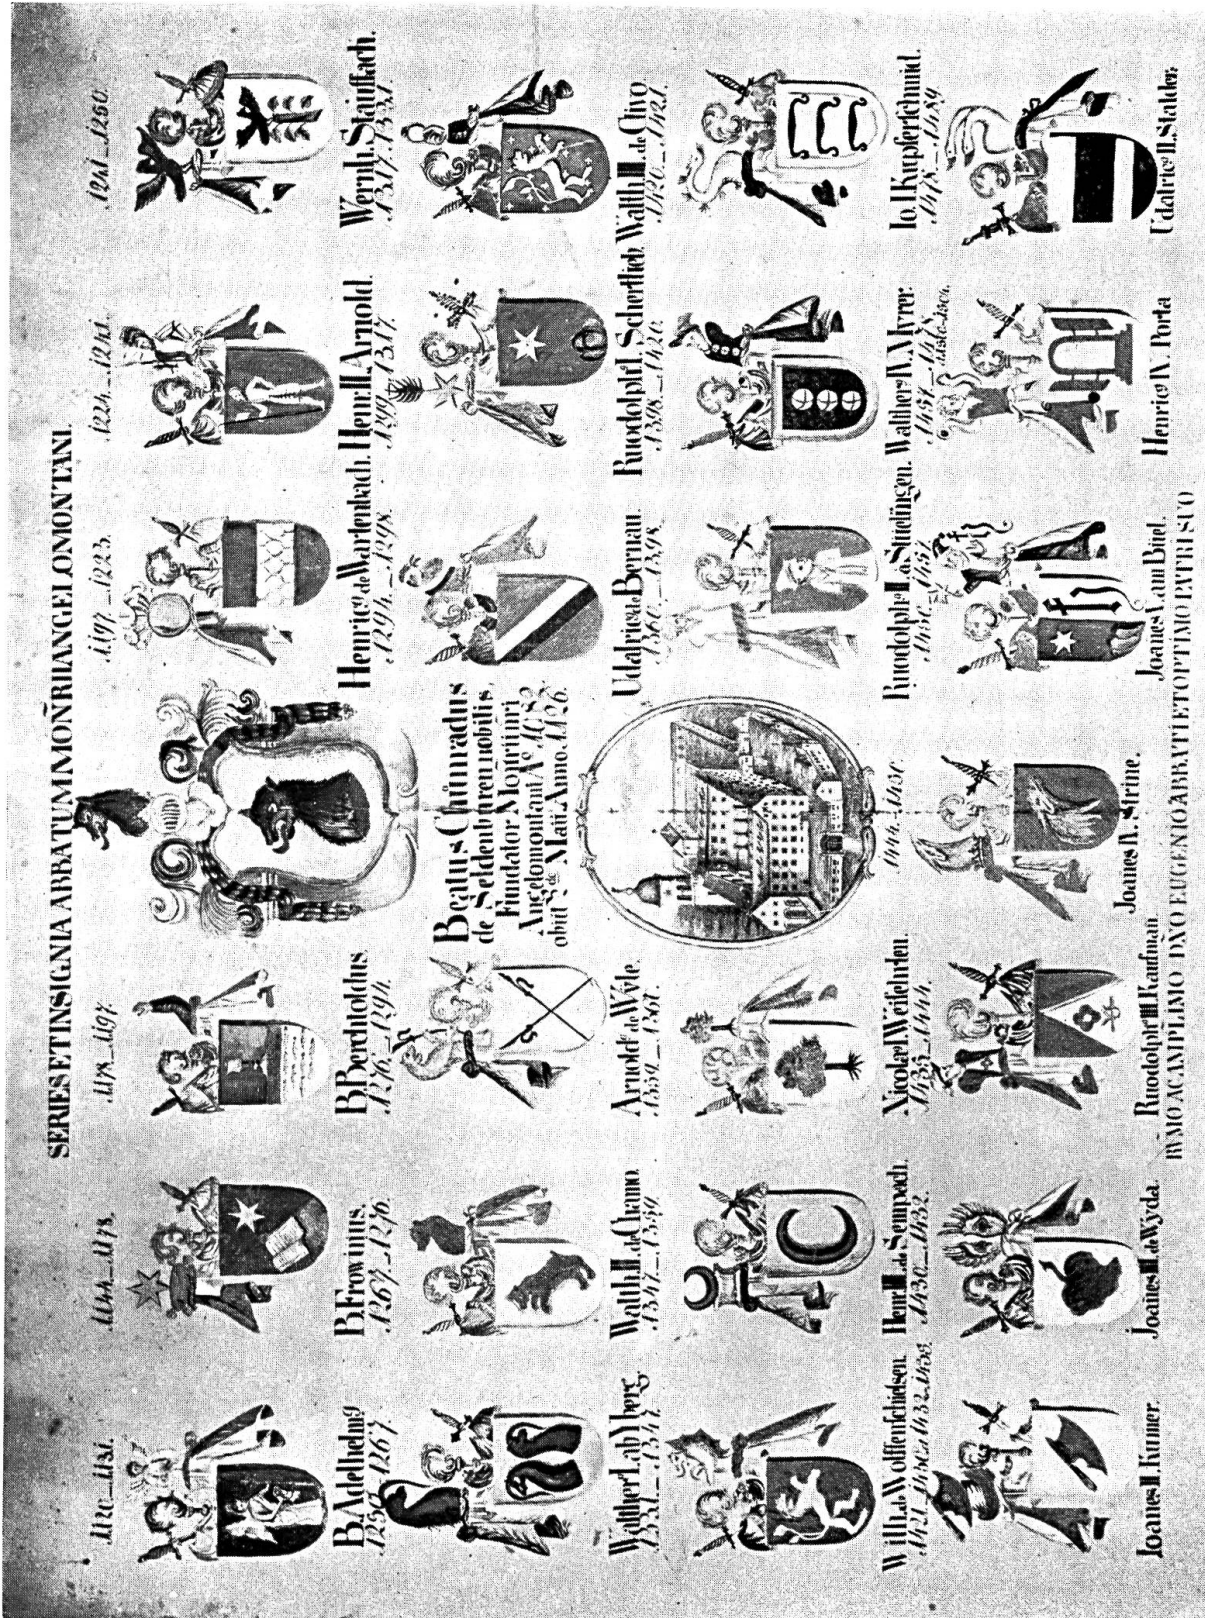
SERIES ET INSIGNIA ABBATUM MONRII ANGELOMONTANI

1120_1131. 1144_1178. 1178_1197. 1197_1223. 1224_1241. 1241_1250.

B. Adelhelmus 1250_1267. B. Frowinus. 1267_1276. B. Bertholdus. 1276_1291. Beatus Chunradus de Seldenburen nobilis, Fundator Monrii Angelomontani Ao 1083 obiit 2o Maii Anno 1126. Henricus de Wartenbach. 1294_1298. Henr. II. Arnold. 1299_1317. Wernh. Stauffach. 1317_1331.

Walther I. ab Iberg. 1331_1341. Walth. II. de Chemo. 1341_1359. Arnold de Wile. 1359_1361. Udalricus de Bernau. 1360_1398. Ruodolph I. Schertlieb. 1398_1420. Walth. III. de Ciivo. 1420_1421.

Willh. de Wolffenschiessen. 1421_1430 et 1432_1438. Henr. III. de Sempach. 1430_1432. Nicolaus Weissenken. 1433_1444. 1444_1450. Ruodolph II. de Stuelingen. 1450_1451. Walther IV. Mirer. 1451_1445 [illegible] Io. I. Kupferschmid. 1478_1489

Joanes II. Kuner. Joanes III. de Wyda. Ruodolph III. Kaufman. Joanes II. Strine. Joanes I. am Buel. Henric IV. Porta. Udalricus II. Stalder.

RMO AC AMPLIMO DNO EUGENIO ABBATI ET OPTIMO PATRI SUO